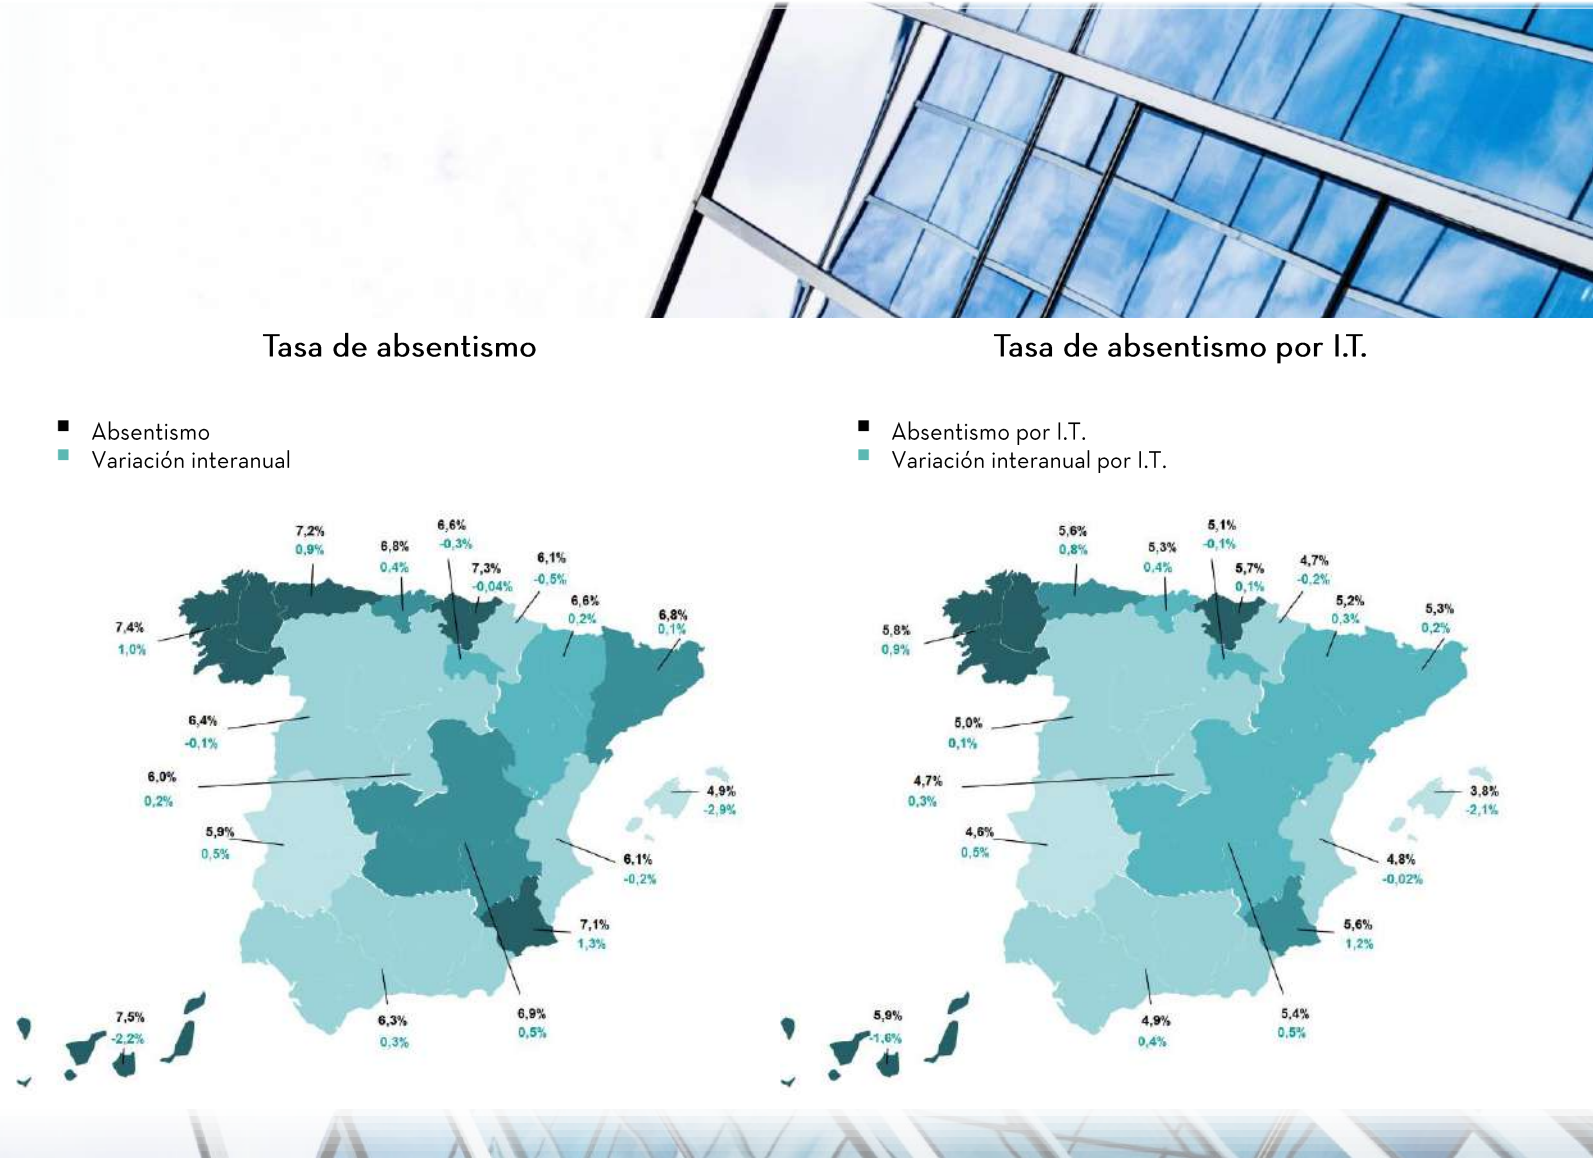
Tasa de absentismo

Absentismo
Variación interanual

7,2%
0,9%
6,8%
0,4%
6,6%
-0,3%
7,3%
-0,04%
6,1%
-0,5%
6,6%
0,2%
6,8%
0,1%
7,4%
1,0%
6,4%
-0,1%
6,0%
0,2%
4,9%
-2,9%
5,9%
0,5%
6,1%
-0,2%
7,1%
1,3%
7,5%
-2,2%
6,3%
0,3%
6,9%
0,5%

Tasa de absentismo por I.T.

Absentismo por I.T.
Variación interanual por I.T.

5,6%
0,8%
5,3%
0,4%
5,1%
-0,1%
5,7%
0,1%
4,7%
-0,2%
5,2%
0,3%
5,3%
0,2%
5,8%
0,9%
5,0%
0,1%
4,7%
0,3%
3,8%
-2,1%
4,6%
0,5%
4,8%
-0,02%
5,6%
1,2%
5,9%
-1,6%
4,9%
0,4%
5,4%
0,5%